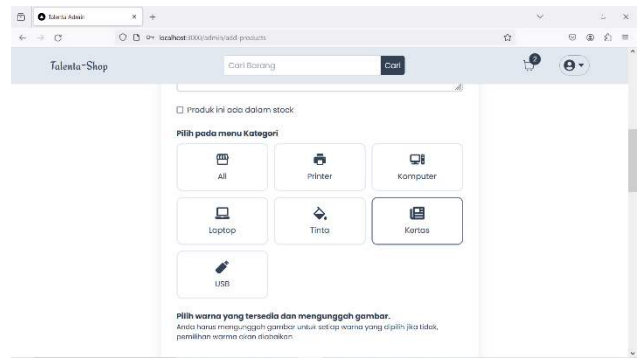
Talenta Admin
localhost:3000/admin/add-products

Talenta-Shop
Cari Barang
Cari
2

Produk ini ada dalam stock

Pilih pada menu Kategori

All
Printer
Komputer
Laptop
Tinta
Kertas
USB

Pilih warna yang tersedia dan mengunggah gambar.
Anda harus mengunggah gambar untuk setiap warna yang dipilih jika tidak, pemilihan warna akan diabaikan